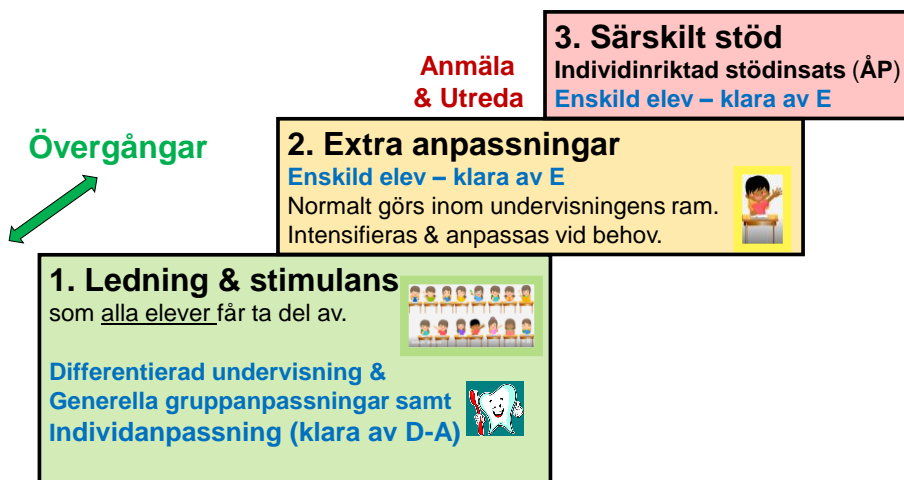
3. Särskilt stöd
Individinriktad stödinsats (ÅP)
Enskild elev – klara av E

Anmäla & Utreda

Övergångar

2. Extra anpassningar
Enskild elev – klara av E
Normalt görs inom undervisningens ram.
Intensifieras & anpassas vid behov.

1. Ledning & stimulans
som alla elever får ta del av.

Differentierad undervisning &
Generella gruppanpassningar samt
Individanpassning (klara av D-A)